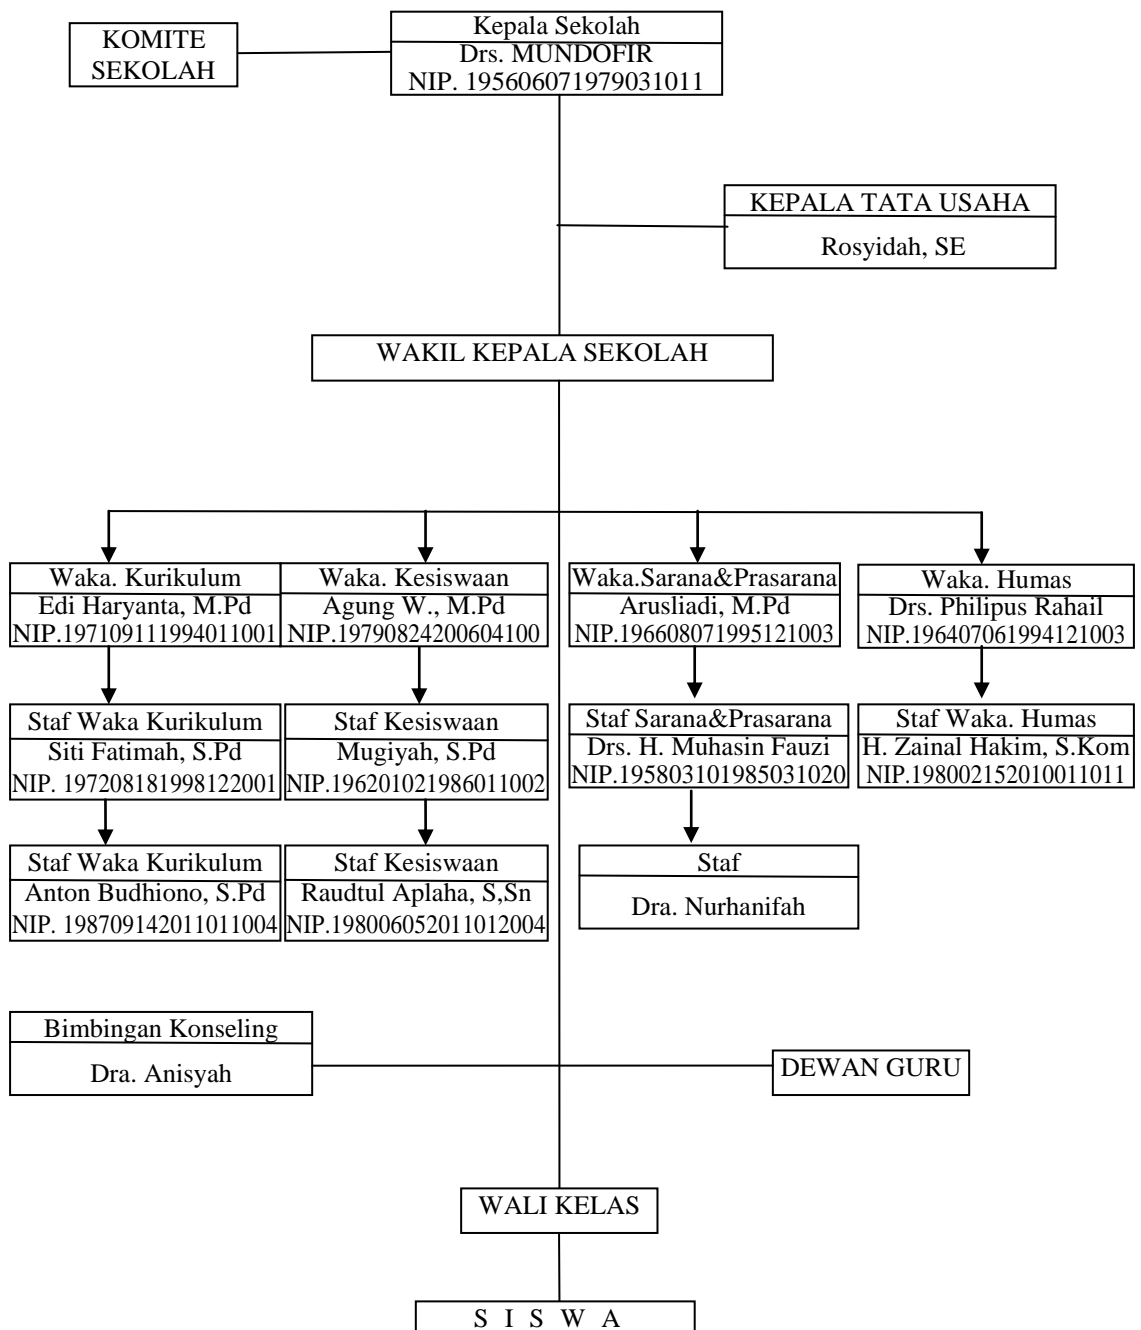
KOMITE SEKOLAH

Kepala Sekolah
Drs. MUNDOFIR
NIP. 195606071979031011

KEPALA TATA USAHA
Rosyidah, SE

WAKIL KEPALA SEKOLAH

Waka. Kurikulum
Edi Haryanta, M.Pd
NIP.197109111994011001

Waka. Kesiswaan
Agung W., M.Pd
NIP.19790824200604100

Waka.Sarana&Prasarana
Arusliadi, M.Pd
NIP.196608071995121003

Waka. Humas
Drs. Philipus Rahail
NIP.196407061994121003

Staf Waka Kurikulum
Siti Fatimah, S.Pd
NIP. 197208181998122001

Staf Kesiswaan
Mugiyah, S.Pd
NIP.196201021986011002

Staf Sarana&Prasarana
Drs. H. Muhasin Fauzi
NIP.195803101985031020

Staf Waka. Humas
H. Zainal Hakim, S.Kom
NIP.198002152010011011

Staf Waka Kurikulum
Anton Budhiono, S.Pd
NIP. 198709142011011004

Staf Kesiswaan
Raudtul Aplaha, S,Sn
NIP.198006052011012004

Staf
Dra. Nurhanifah

Bimbingan Konseling
Dra. Anisyah

DEWAN GURU

WALI KELAS

S I S W A